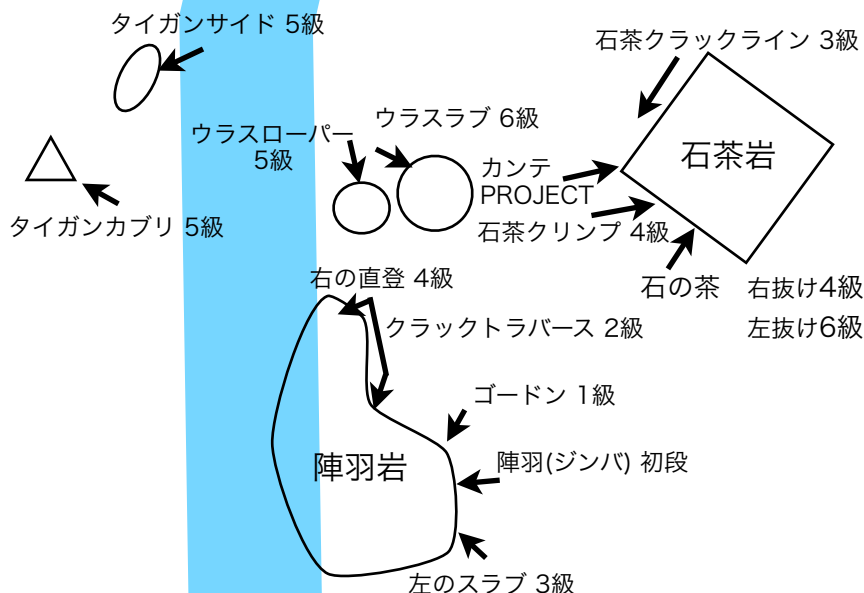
タイガンサイド 5級

石茶クラックライン 3級

ウラスラブ 6級

ウラスローパー 5級

カンテ PROJECT

石茶岩

タイガンカブリ 5級

石茶クリンプ 4級

石の茶

右抜け4級

左抜け6級

右の直登 4級

クラックトラバース 2級

ゴードン 1級

陣羽岩

陣羽(ジンバ) 初段

左のスラブ 3級